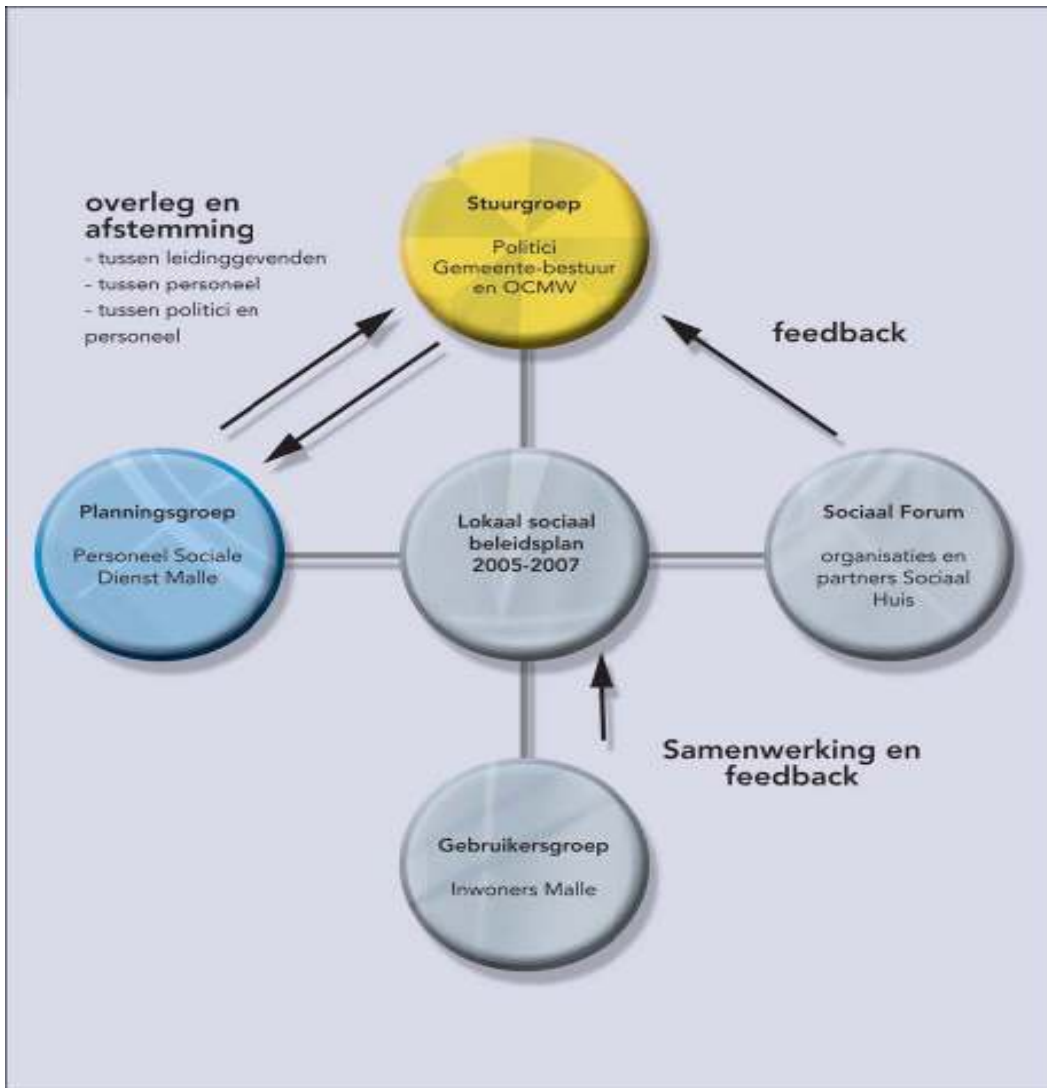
overleg en afstemming
- tussen leidinggevenden
- tussen personeel
- tussen politici en personeel

Stuurgroep
Politici
Gemeente-bestuur en OCMW

feedback

Planningsgroep
Personeel Sociale Dienst Malle

Lokaal sociaal beleidsplan 2005-2007

Sociaal Forum
organisaties en partners Sociaal Huis

Samenwerking en feedback

Gebruikersgroep
Inwoners Malle